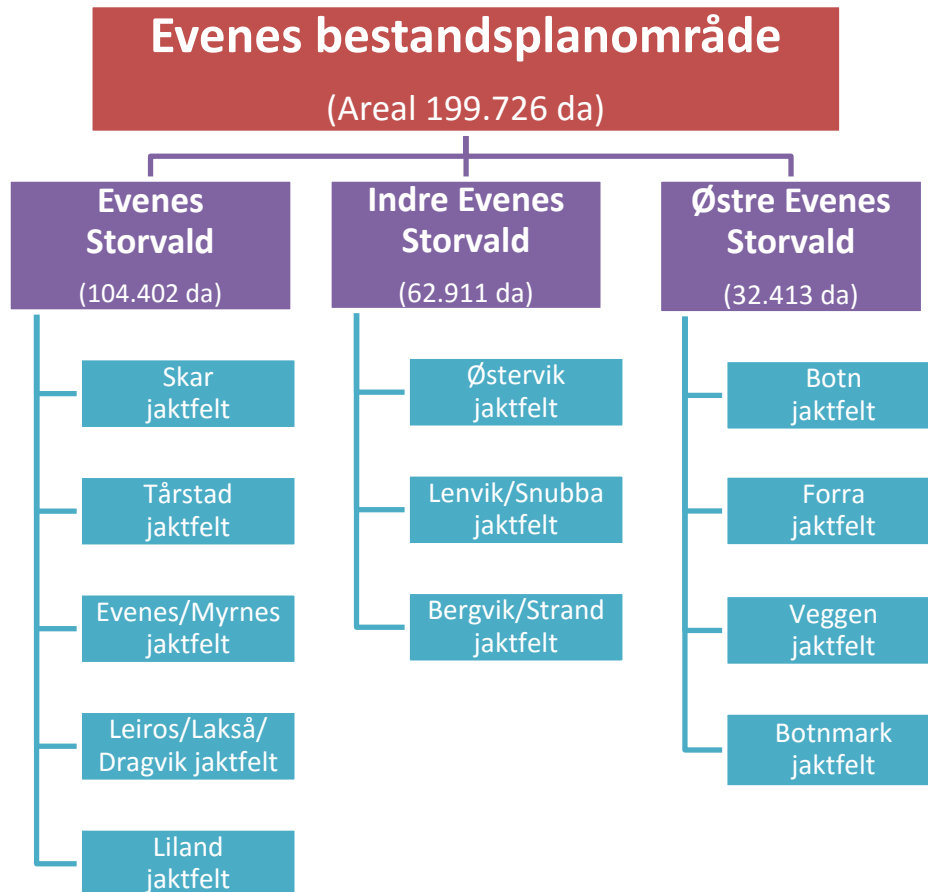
Evenes bestandsplanområde
(Areal 199.726 da)

Evenes Storvald
(104.402 da)

Skar jaktfelt

Tårstad jaktfelt

Evenes/Myrnes jaktfelt

Leiros/Lakså/ Dragvik jaktfelt

Liland jaktfelt

Indre Evenes Storvald
(62.911 da)

Østervik jaktfelt

Lenvik/Snubba jaktfelt

Bergvik/Strand jaktfelt

Østre Evenes Storvald
(32.413 da)

Botn jaktfelt

Forra jaktfelt

Veggen jaktfelt

Botnmark jaktfelt